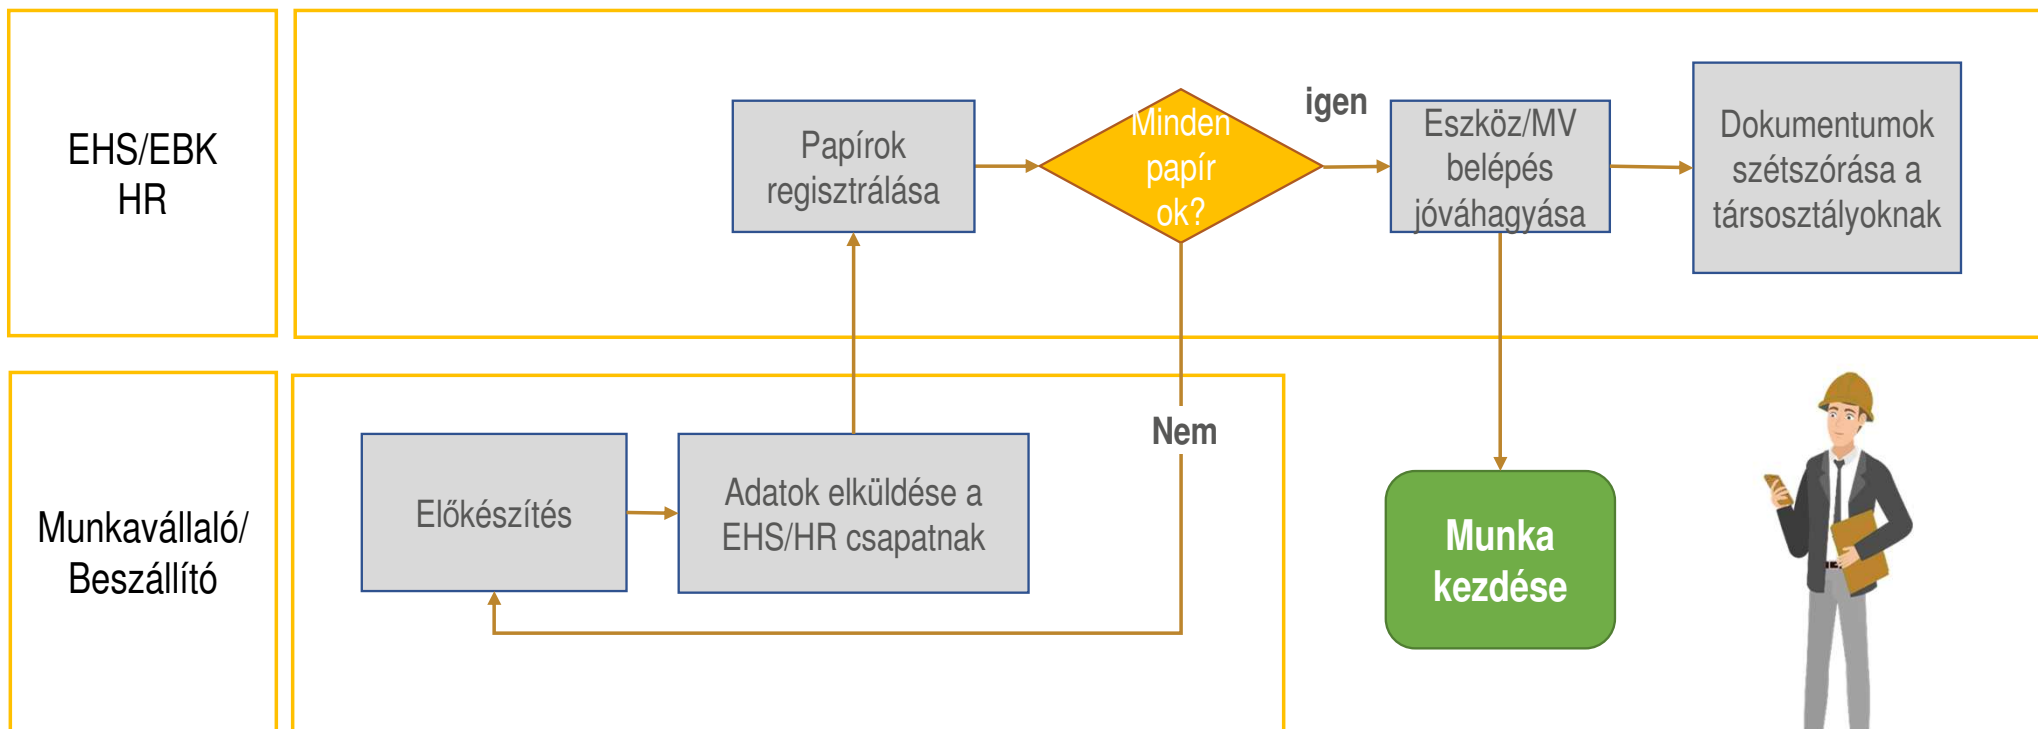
EHS/EBK
HR

Papírok regisztrálása

Minden papír ok?

igen

Eszköz/MV belépés jóváhagyása

Dokumentumok szétszórása a társosztályoknak

Munkavállaló/ Beszállító

Előkészítés

Adatok elküldése a EHS/HR csapatnak

Nem

Munka kezdése